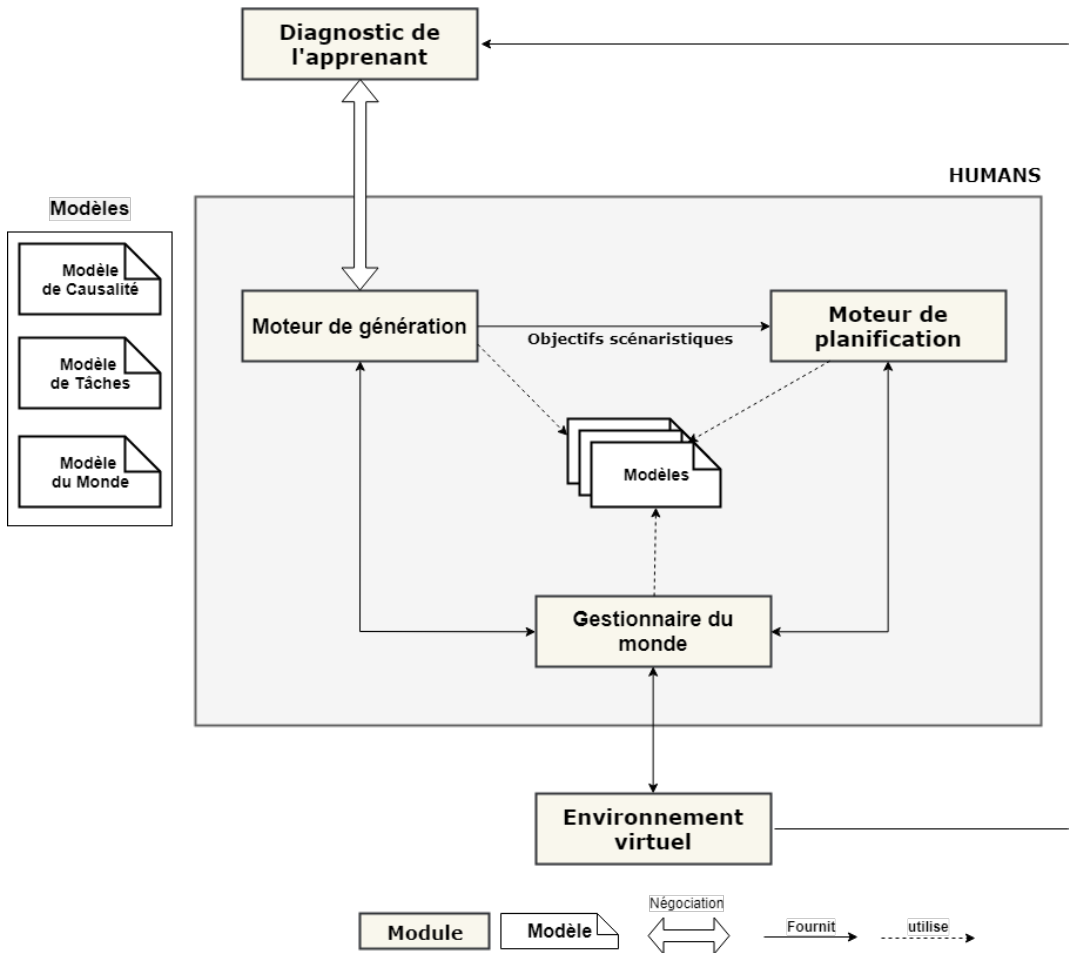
Diagnostic de l'apprenant

HUMANS

Modèles

Modèle de Causalité

Modèle de Tâches

Modèle du Monde

Moteur de génération

Objectifs scénaristiques

Moteur de planification

Modèles

Gestionnaire du monde

Environnement virtuel

Module

Modèle

Négociation

Fournit

utilise